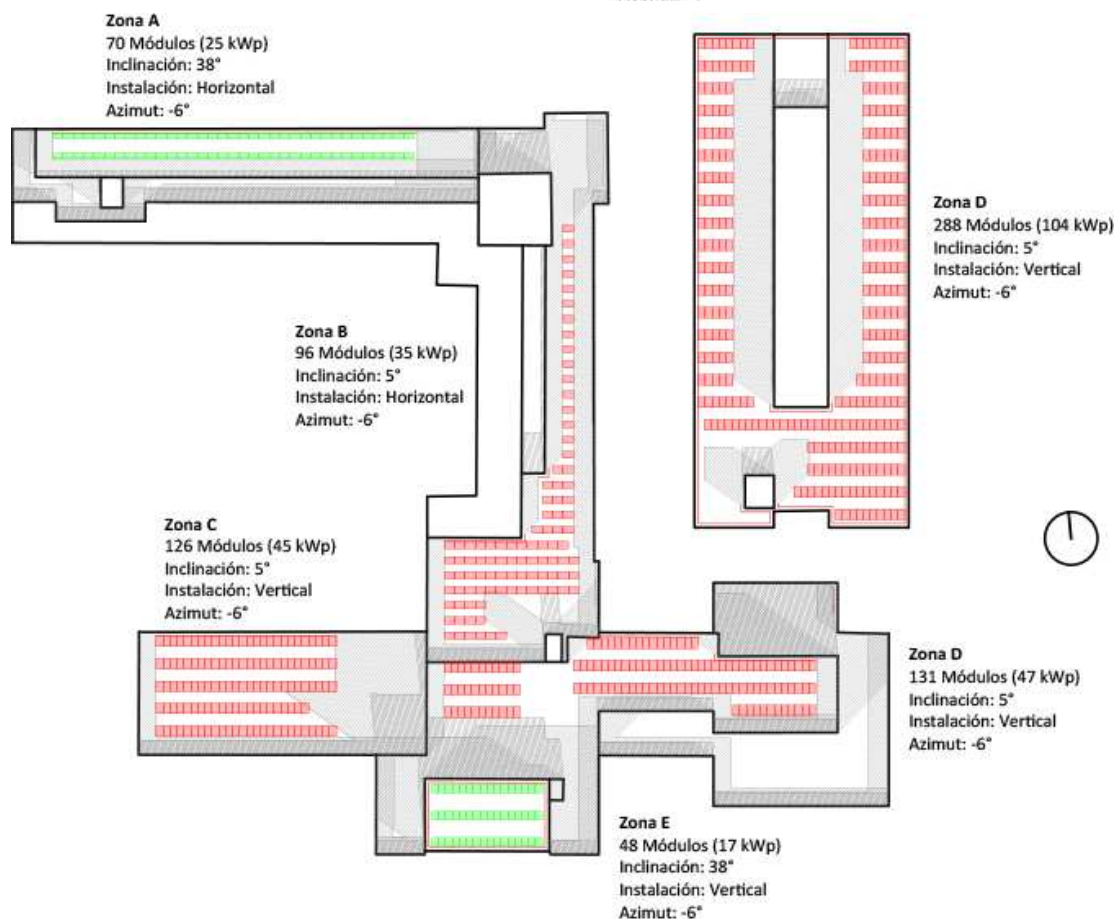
Zona A
70 Módulos (25 kWp)
Inclinación: 38°
Instalación: Horizontal
Azimut: -6°

Zona D
288 Módulos (104 kWp)
Inclinación: 5°
Instalación: Vertical
Azimut: -6°

Zona B
96 Módulos (35 kWp)
Inclinación: 5°
Instalación: Horizontal
Azimut: -6°

Zona C
126 Módulos (45 kWp)
Inclinación: 5°
Instalación: Vertical
Azimut: -6°

Zona D
131 Módulos (47 kWp)
Inclinación: 5°
Instalación: Vertical
Azimut: -6°

Zona E
48 Módulos (17 kWp)
Inclinación: 38°
Instalación: Vertical
Azimut: -6°